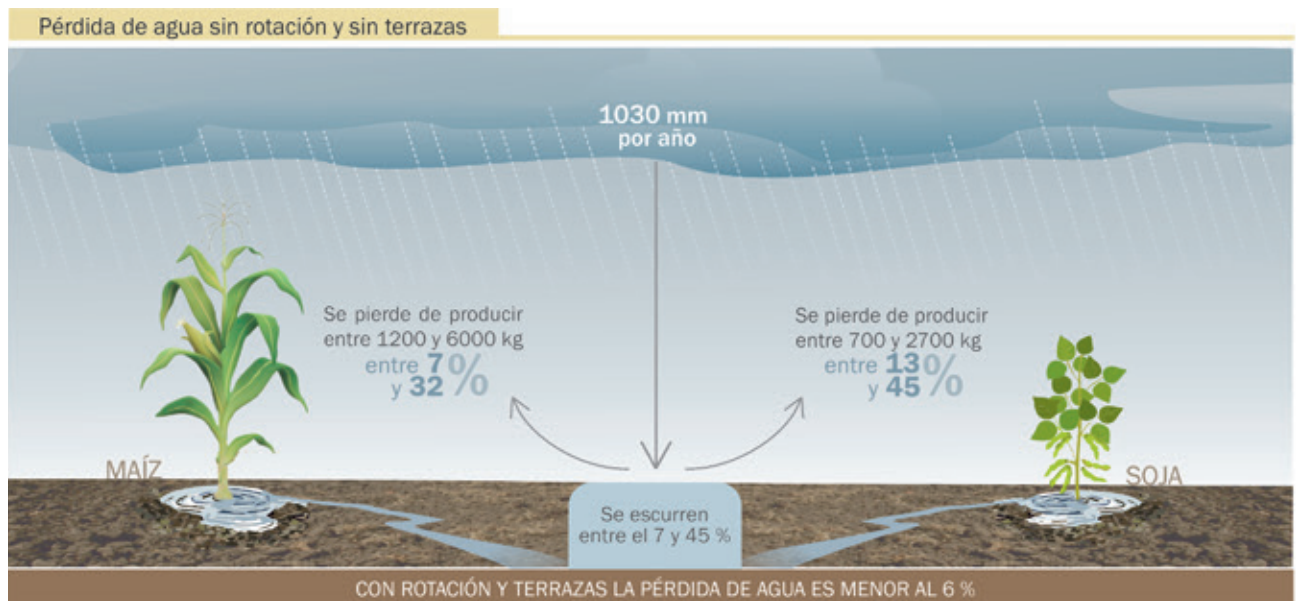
Pérdida de agua sin rotación y sin terrazas

1030 mm
por año

Se pierde de producir entre 1200 y 6000 kg
entre 7
y 32 %

Se pierde de producir entre 700 y 2700 kg
entre 13
y 45 %

MAÍZ

SOJA

Se escurren entre el 7 y 45 %

CON ROTACIÓN Y TERRAZAS LA PÉRDIDA DE AGUA ES MENOR AL 6 %